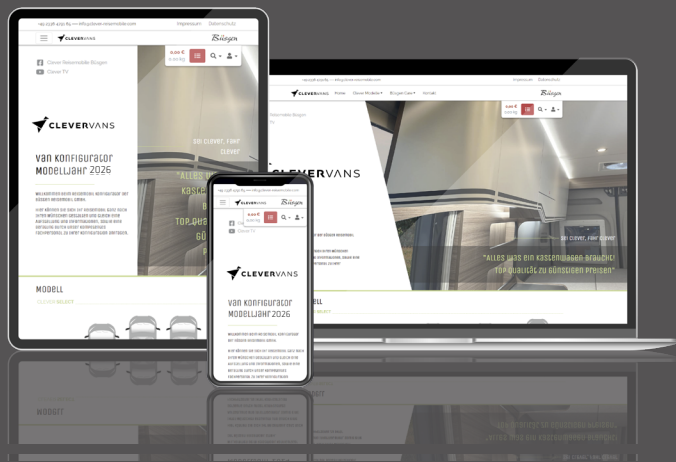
CLEVERVANS

Bürgen

0,00 €

Clever Reisemobile Bürgen

Clever TV

CLEVERVANS

Van Konfigurator Modelljahr 2026

Sei clever, fahr clever

"Alles was ein Kastenwagen braucht! Top Qualität zu günstigen Preisen"

Modell

CLEVER SELECT

Impressum

Datenschutz

Home

Clever Modelle

Bürgen Cars

Kontakt

CLEVERVANS

Van Konfigurator Modelljahr 2026

Clever TV

Modell

CLEVER SELECT